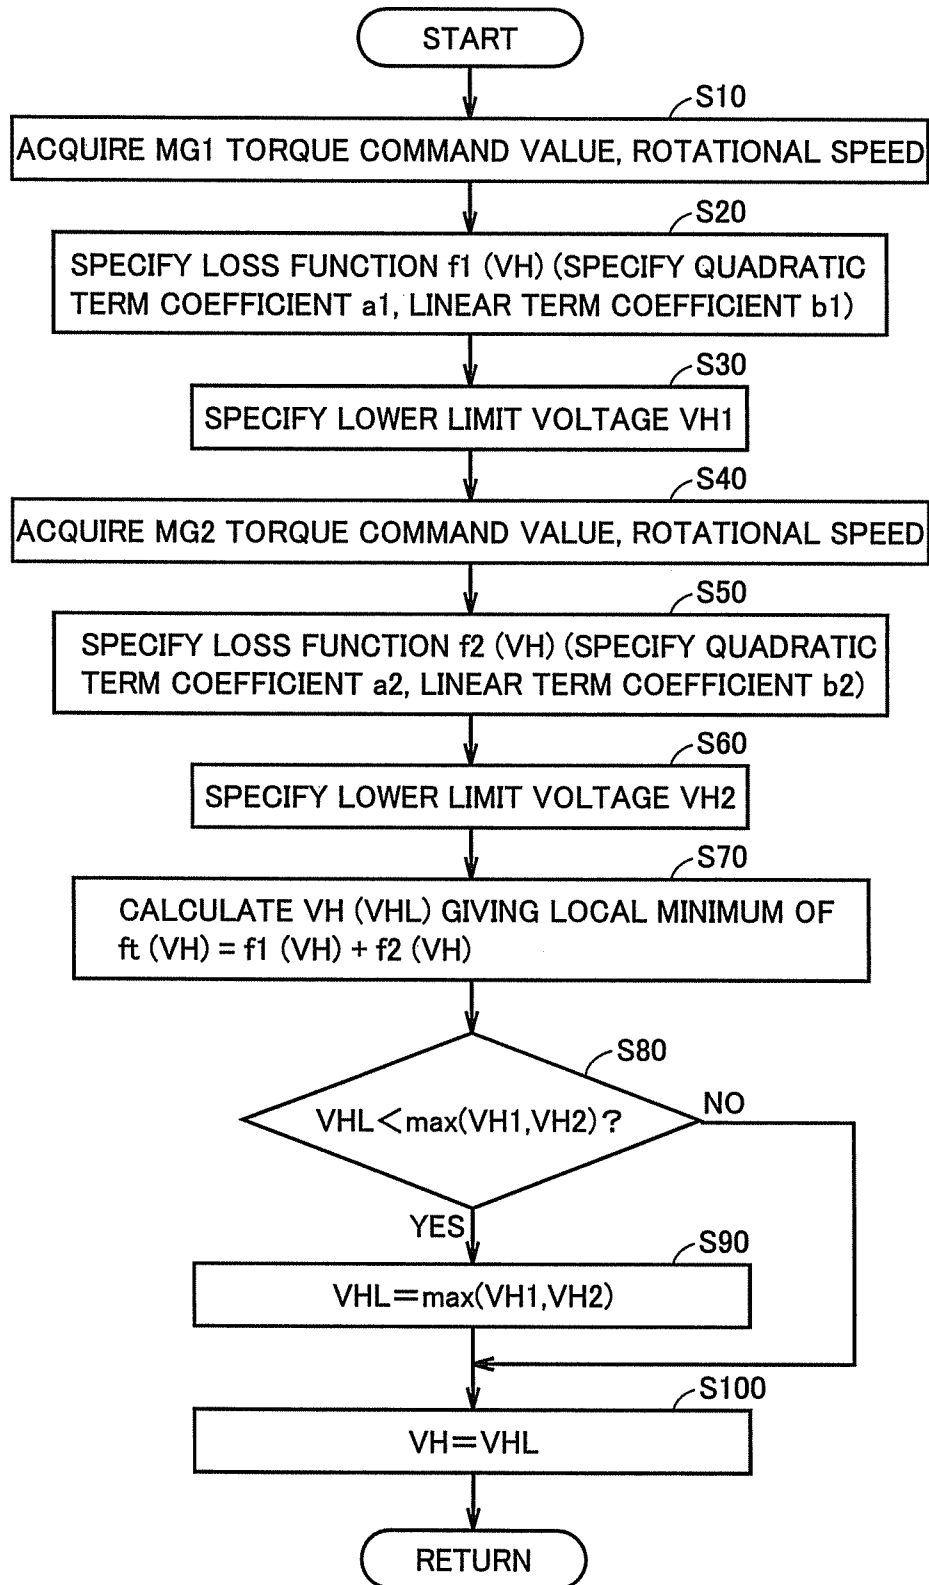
START

S10

ACQUIRE MG1 TORQUE COMMAND VALUE, ROTATIONAL SPEED

S20

SPECIFY LOSS FUNCTION f1 (VH) (SPECIFY QUADRATIC TERM COEFFICIENT a1, LINEAR TERM COEFFICIENT b1)

S30

SPECIFY LOWER LIMIT VOLTAGE VH1

S40

ACQUIRE MG2 TORQUE COMMAND VALUE, ROTATIONAL SPEED

S50

SPECIFY LOSS FUNCTION f2 (VH) (SPECIFY QUADRATIC TERM COEFFICIENT a2, LINEAR TERM COEFFICIENT b2)

S60

SPECIFY LOWER LIMIT VOLTAGE VH2

S70

CALCULATE VH (VHL) GIVING LOCAL MINIMUM OF ft (VH) = f1 (VH) + f2 (VH)

S80

VHL < max(VH1,VH2) ?

NO

YES

S90

VHL = max(VH1,VH2)

S100

VH = VHL

RETURN